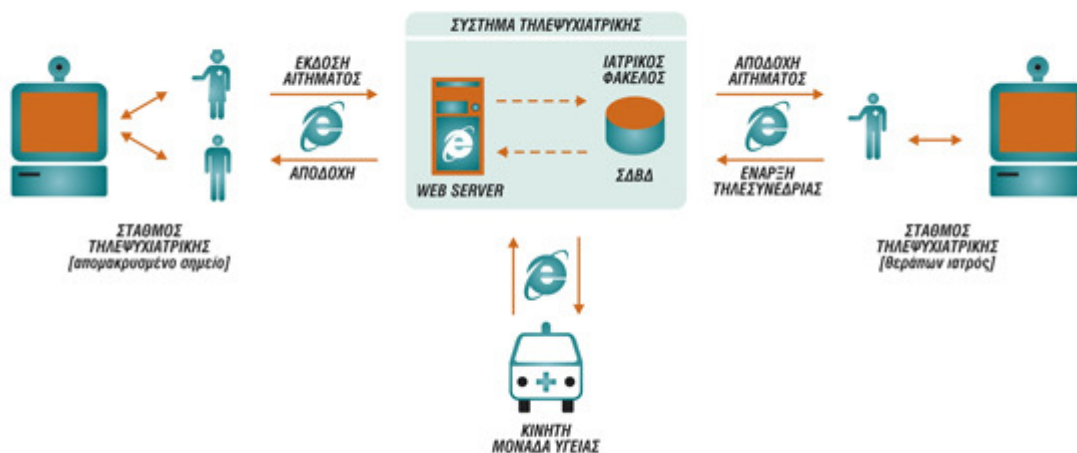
ΣΥΣΤΗΜΑ ΤΗΛΕΨΥΧΙΑΤΡΙΚΗΣ

ΕΚΔΟΣΗ ΑΙΤΗΜΑΤΟΣ

ΑΠΟΔΟΧΗ

ΙΑΤΡΙΚΟΣ ΦΑΚΕΛΟΣ

WEB SERVER

ΣΔΒΔ

ΑΠΟΔΟΧΗ ΑΙΤΗΜΑΤΟΣ

ΕΝΑΡΞΗ ΤΗΛΕΣΥΝΕΔΡΙΑΣ

ΣΤΑΘΜΟΣ ΤΗΛΕΨΥΧΙΑΤΡΙΚΗΣ [απομακρυσμένο σημείο]

ΣΤΑΘΜΟΣ ΤΗΛΕΨΥΧΙΑΤΡΙΚΗΣ [θεράπων ιατρός]

ΚΙΝΗΤΗ ΜΟΝΑΔΑ ΥΓΕΙΑΣ